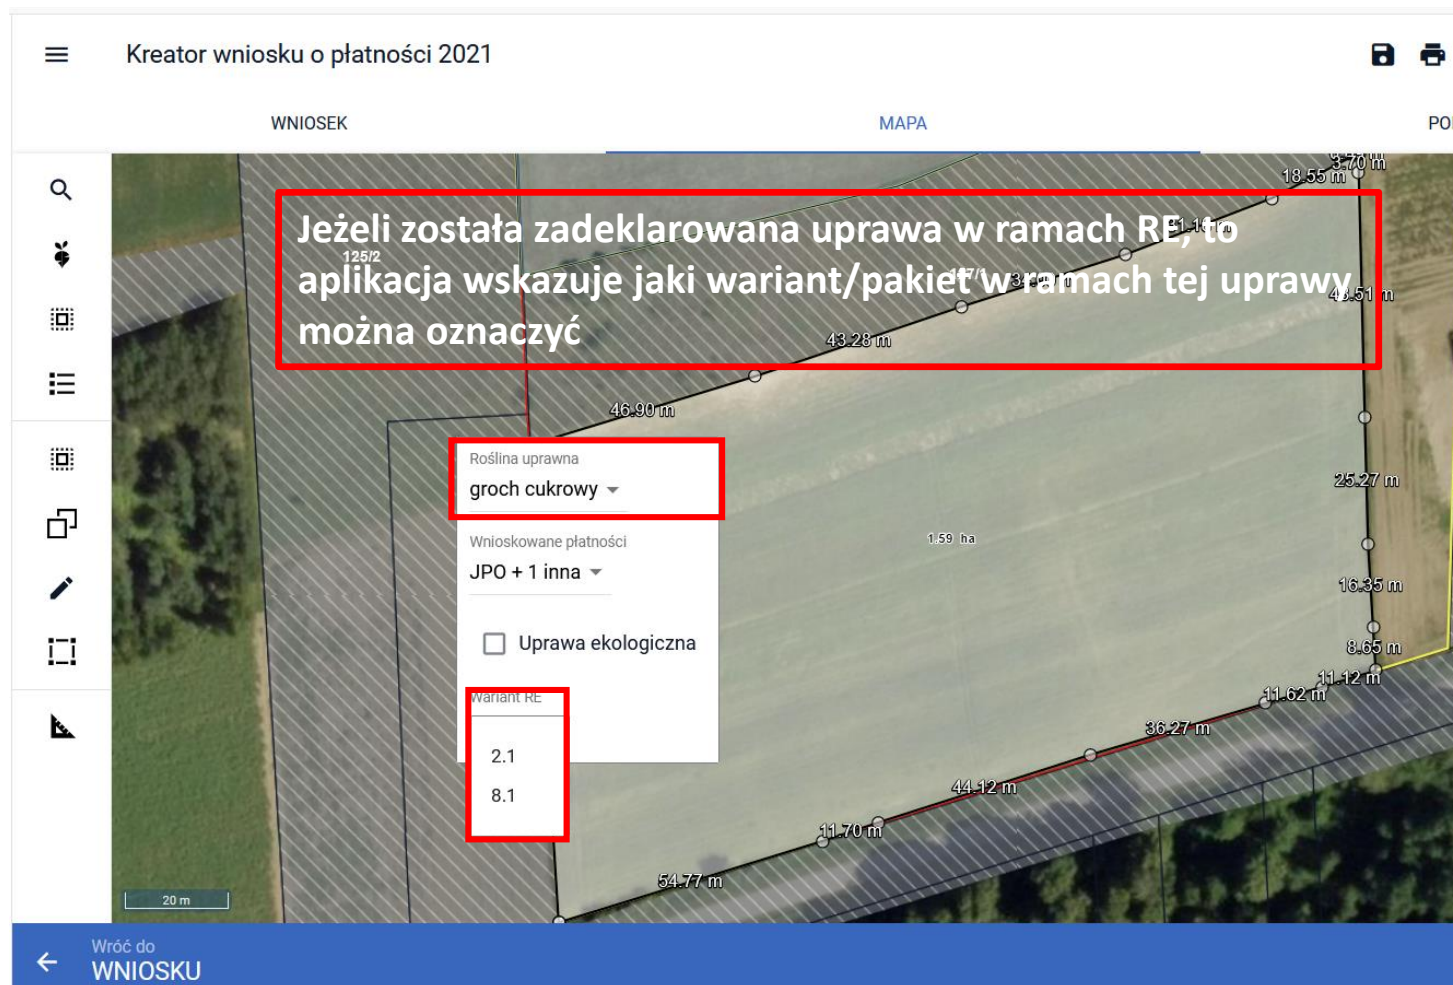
Kreator wniosku o płatności 2021

WNIOSEK

MAPA

PO

Jeżeli została zadeklarowana uprawa w ramach RE, to aplikacja wskazuje jaki wariant/pakiet w ramach tej uprawy można oznaczyć

3.70 m
18.55 m
125/2
43.28 m
48.51 m
46.90 m
25.27 m
16.35 m
8.65 m
11.12 m
11.62 m
36.27 m
44.12 m
11.70 m
54.77 m
1.59 ha
20 m

Roślina uprawna
groch cukrowy

Wnioskowane płatności
JPO + 1 inna

Uprawa ekologiczna

Wariant RE
2.1
8.1

Wróć do
WNIOSKU